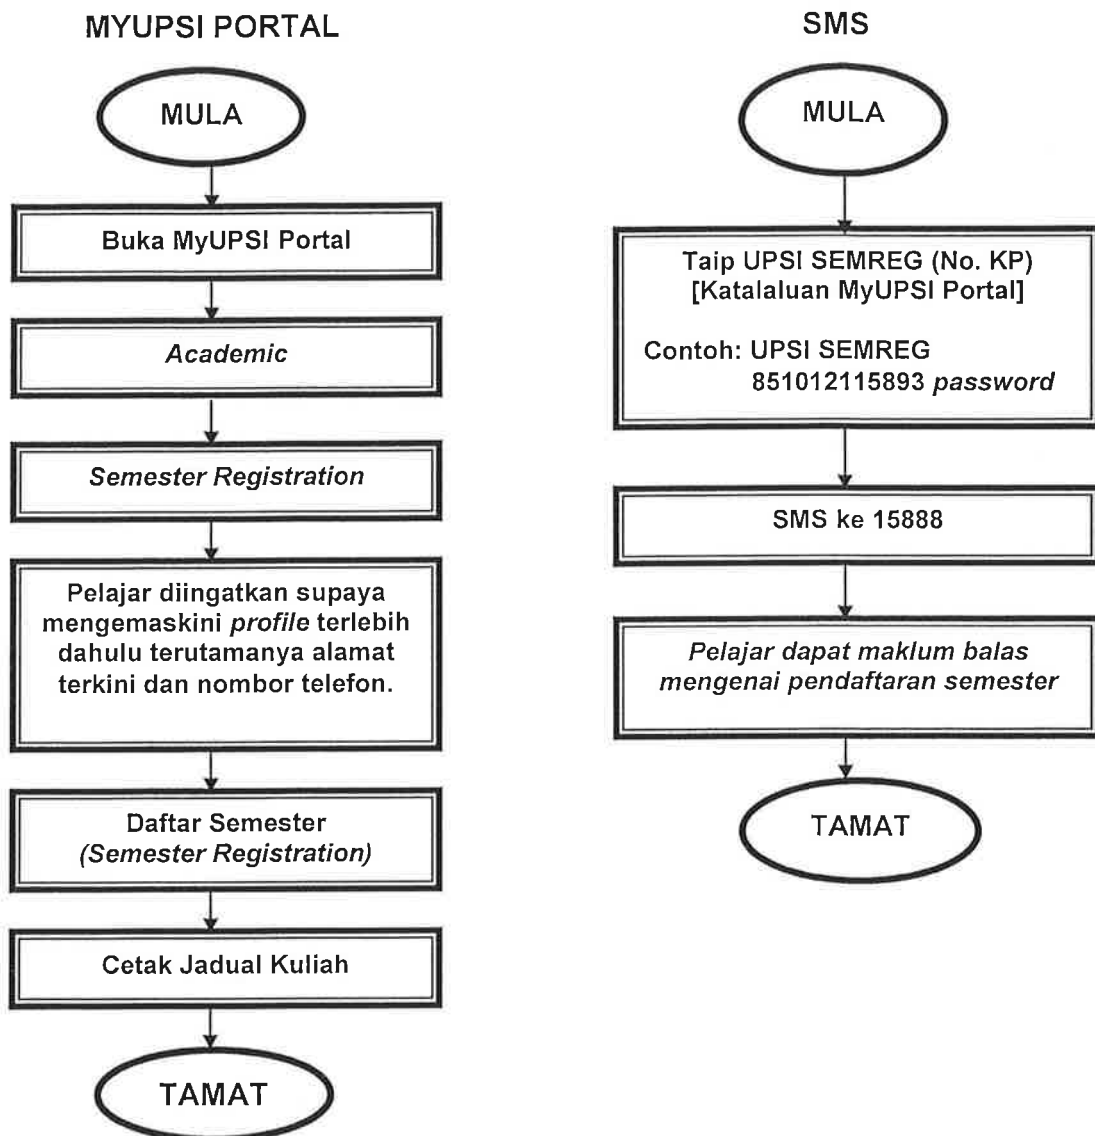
MYUPSI PORTAL

MULA

Buka MyUPSI Portal

Academic

Semester Registration

Pelajar diingatkan supaya mengemaskini profile terlebih dahulu terutamanya alamat terkini dan nombor telefon.

Daftar Semester (Semester Registration)

Cetak Jadual Kuliah

TAMAT

SMS

MULA

Taip UPSI SEMREG (No. KP) [Katalaluan MyUPSI Portal]

Contoh: UPSI SEMREG 851012115893 password

SMS ke 15888

Pelajar dapat maklum balas mengenai pendaftaran semester

TAMAT